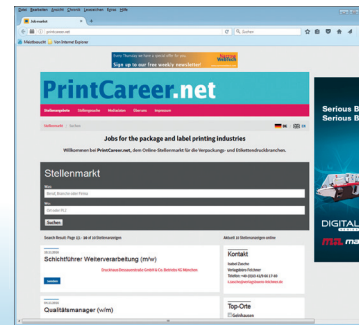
Datei Bearbeiten Ansicht Chronik Lesezeichen Extras Hilfe

Jobs in Markt

printcareer.net

Q Suchen

Meistbesucht | Von Internet Explorer

Sign up to our free weekly newsletter!

PrintCareer.net

Stellenangebote Stellengesuche Weiterbildung Übersicht Impressum

Jobs for the package and label printing industries

Willkommen bei PrintCareer.net, dem Online-Stellenmarkt für die Verpackungs- und Etikettendruckbranchen.

Stellenmarkt

Was

Wo

Search Result: Page 1 / 1 - 10 of 14 Stelleninserate

Aktuell 14 Stelleninserate online

Schichtführer Weiterverarbeitung (m/w)

Kontakt

Qualitätsmanager (w/m)

Top-Orte

Serious B

Serious B

DIGITAL